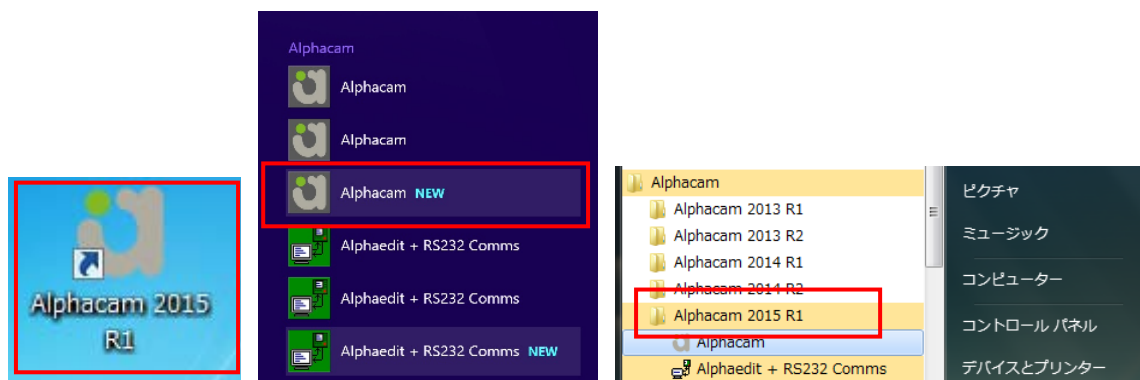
Alphacam 2015 R1

Alphacam
Alphacam
Alphacam
Alphacam NEW
Alphaedit + RS232 Comms
Alphaedit + RS232 Comms
Alphaedit + RS232 Comms NEW

Alphacam
Alphacam 2013 R1
Alphacam 2013 R2
Alphacam 2014 R1
Alphacam 2014 R2
Alphacam 2015 R1
Alphacam
Alphaedit + RS232 Comms

ピクチャ
ミュージック
コンピューター
コントロール パネル
デバイスとプリンター